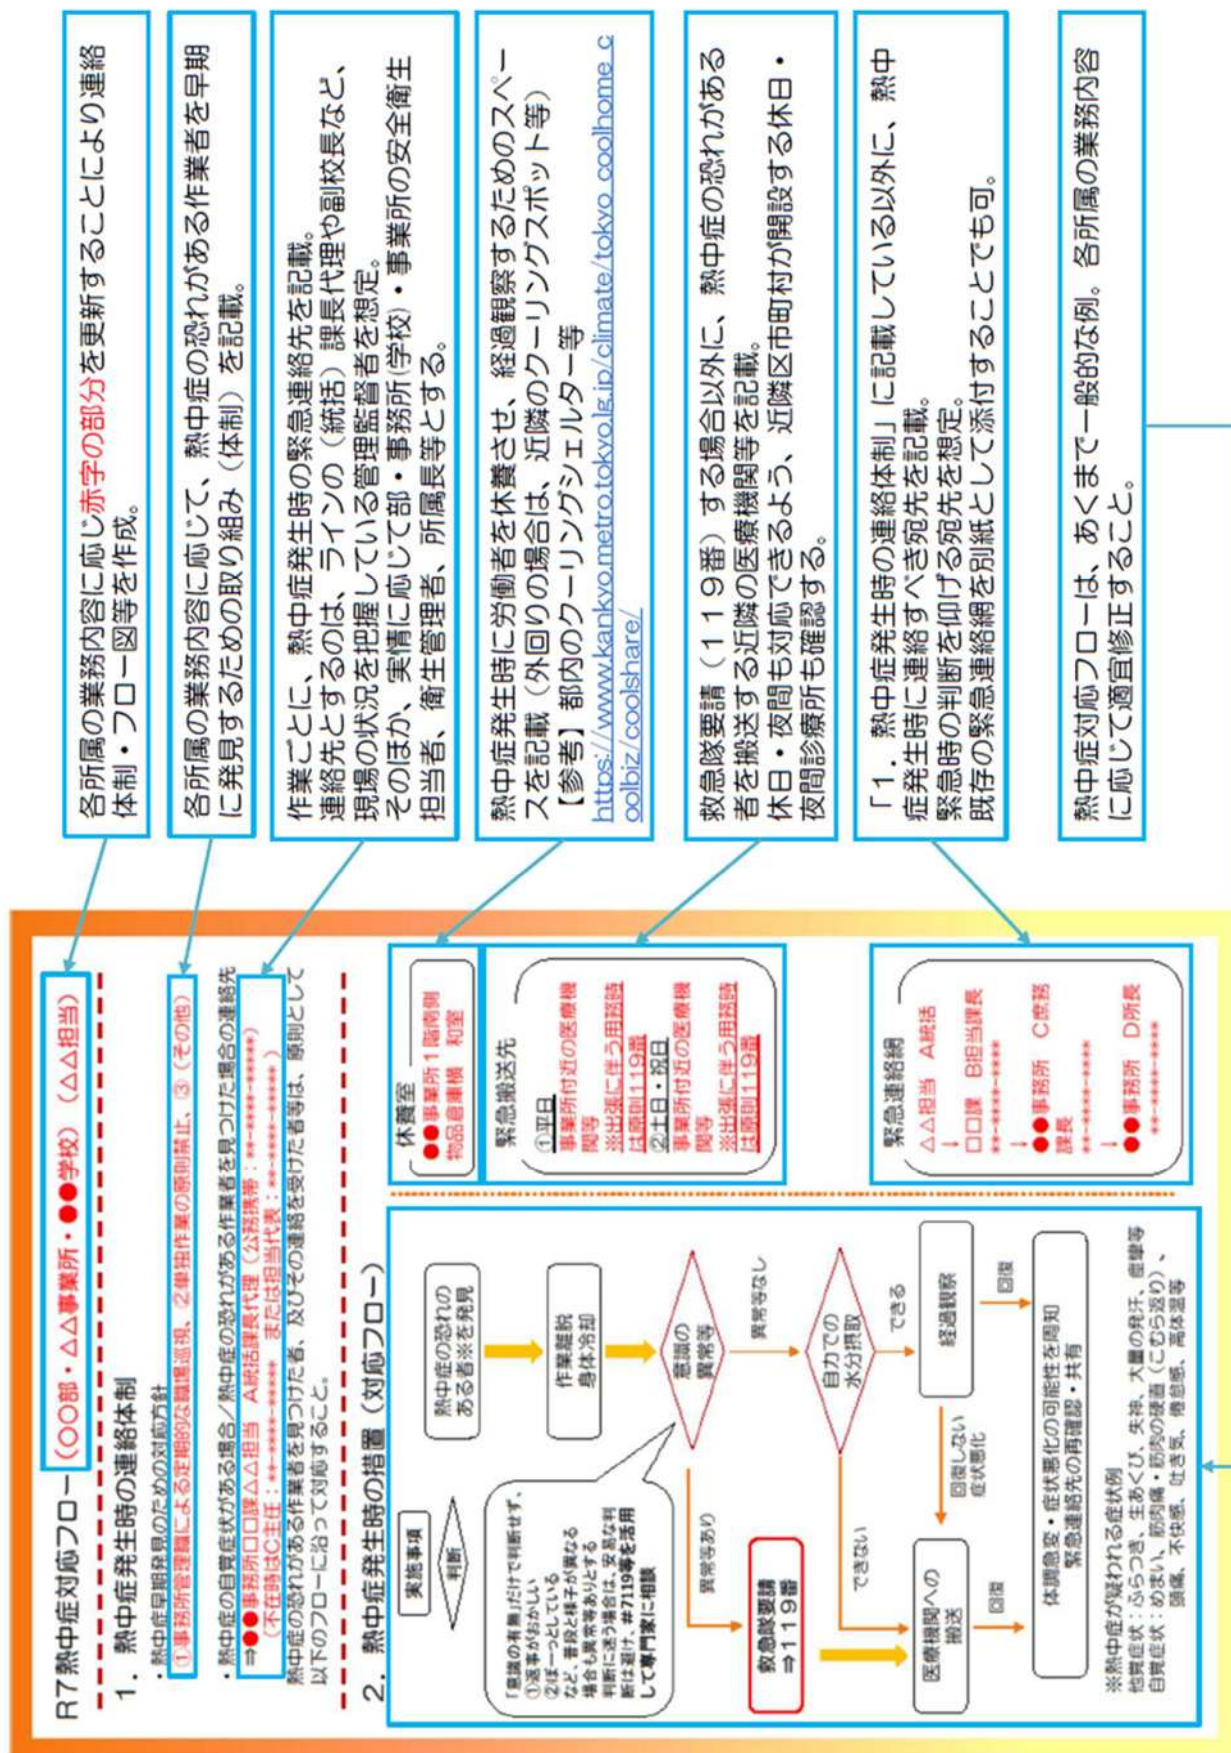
各所属の業務内容に応じ赤字の部分を更新することにより連絡体制・フロー図等を作成。

各所属の業務内容に応じて、熱中症の恐れがある作業者を早期に発見するための取り組み（体制）を記載。

作業ごとに、熱中症発生時の緊急連絡先を記載。
連絡先とするのは、ラインの（統括）課長代理や副校長など、現場の状況を把握している管理監督者を想定。
そのほか、実情に応じて部・事務所（学校）・事業所の安全衛生担当者、衛生管理者、所長等とする。

熱中症発生時に労働者を休養させ、経過観察するためのスペースを記載（外回りの場合は、近隣のクーリングスポット等）
【参考】都内のクーリングシェルター等
https://www.kankyo.metro.tokyo.lg.jp/climate/tokyo_coolhome_coolbiz/coolshare/

救急隊要請（１１９番）する場合以外に、熱中症の恐れがある者を搬送する近隣の医療機関等を記載。
休日・夜間も対応できるよう、近隣区市町村が開設する休日・夜間診療所も確認する。

「１．熱中症発生時の連絡体制」に記載している以外に、熱中症発生時に連絡すべき宛先を記載。
緊急時の判断を仰げる宛先を想定。
既存の緊急連絡網を別紙として添付することでも可。

熱中症対応フローは、あくまで一般的な例。各所属の業務内容に応じて適宜修正すること。

R7熱中症対応フロー（〇〇部・△△事業所・●●学校）（△△担当）

１．熱中症発生時の連絡体制
・熱中症早期発見のための対応方針
①事務所管理職による定期的な職場巡視、②単独作業の原則禁止、③（その他）
・熱中症の自覚症状がある場合／熱中症の恐れがある作業者を見つけた場合の連絡先
⇒●●事務所□□課△△担当　A統括課長代理（公務携帯：＊＊-＊＊＊＊-＊＊＊＊）
（不在時はC主任：＊＊-＊＊＊＊-＊＊＊＊　または担当代表：＊＊-＊＊＊＊-＊＊＊＊）
熱中症の恐れがある作業者を見つけた者、及びその連絡を受けた者等は、原則として以下のフローに沿って対応すること。

２．熱中症発生時の措置（対応フロー）

休養室
●●事務所１階南側物品倉庫横　和室

緊急搬送先
①平日
事業所付近の医療機関等
※出張に伴う用務時は原則119番
②土日・祝日
事業所付近の医療機関等
※出張に伴う用務時は原則119番

緊急連絡網
△△担当　A統括
↓
□□課　B担当課長
＊＊-＊＊＊＊-＊＊＊＊
↓
●●事務所　C庶務課長
＊＊-＊＊＊＊-＊＊＊＊
↓
●●事務所　D所長
＊＊-＊＊＊＊-＊＊＊＊

実施事項
判断

熱中症の恐れのある者※を発見
作業離脱
身体冷却
意識の異常等
異常等なし
自力での水分摂取
できる
経過観察
回復
異常等あり
できない
回復しない
症状悪化
救急隊要請
⇒119番
医療機関への搬送
回復
体調急変・症状悪化の可能性を周知
緊急連絡先の再確認・共有

「意識の有無」だけで判断せず、
①返事がおかしい
②ぼーっとしている
など、普段と様子が異なる場合も異常等ありとする
判断に迷う場合は、安易な判断は避け、#7119等を活用して専門家に相談

※熱中症が疑われる症状例
他覚症状：ふらつき、生あくび、失神、大量の発汗、痙攣等
自覚症状：めまい、筋肉痛・筋肉の硬直（こむら返り）、頭痛、不快感、吐き気、倦怠感、高体温等